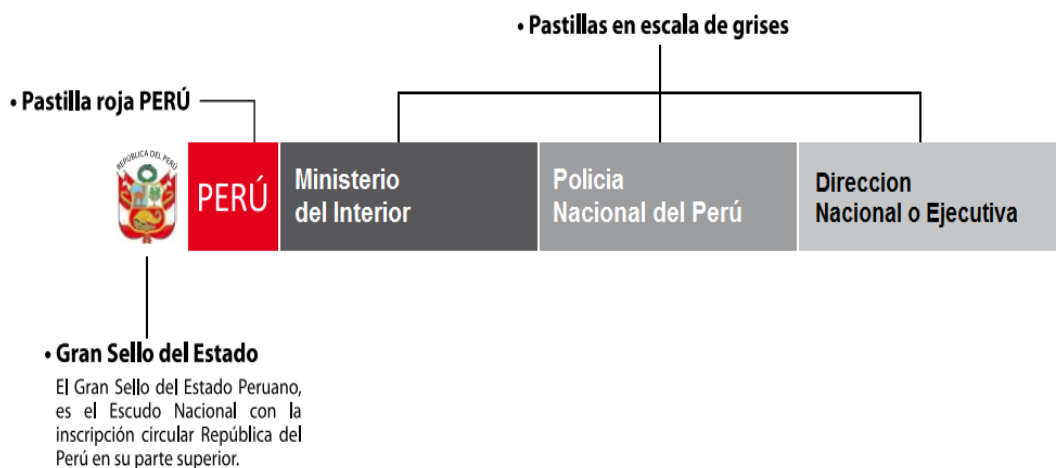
• Pastillas en escala de grises

• Pastilla roja PERÚ

REPÚBLICA DEL PERÚ

PERÚ

Ministerio del Interior

Policia Nacional del Perú

Direccion Nacional o Ejecutiva

• Gran Sello del Estado

El Gran Sello del Estado Peruano, es el Escudo Nacional con la inscripción circular República del Perú en su parte superior.